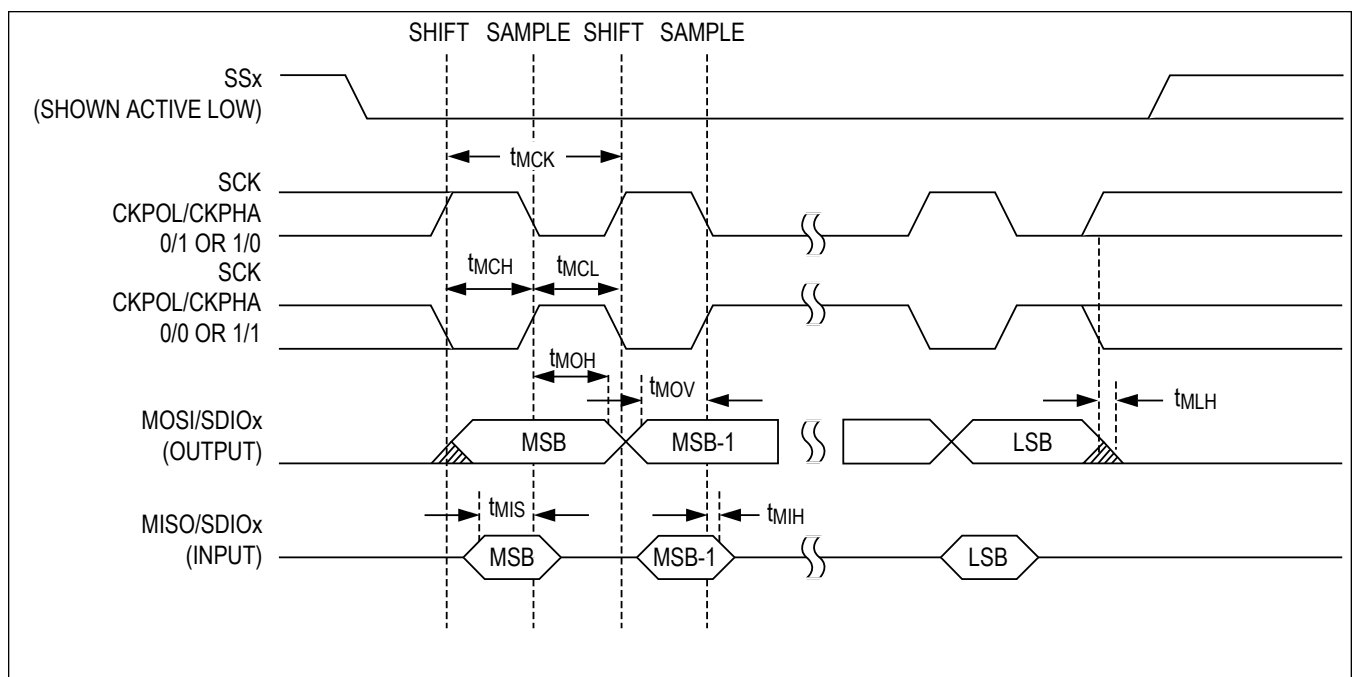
SHIFT SAMPLE SHIFT SAMPLE

SSx
(SHOWN ACTIVE LOW)

$t_{MCK}$

SCK
CKPOL/CKPHA
0/1 OR 1/0

$t_{MCH}$ $t_{MCL}$

SCK
CKPOL/CKPHA
0/0 OR 1/1

$t_{MOH}$

$t_{MOV}$

$t_{MLH}$

MOSI/SDIOx
(OUTPUT)

MSB MSB-1 LSB

$t_{MIS}$ $t_{MIH}$

MISO/SDIOx
(INPUT)

MSB MSB-1 LSB